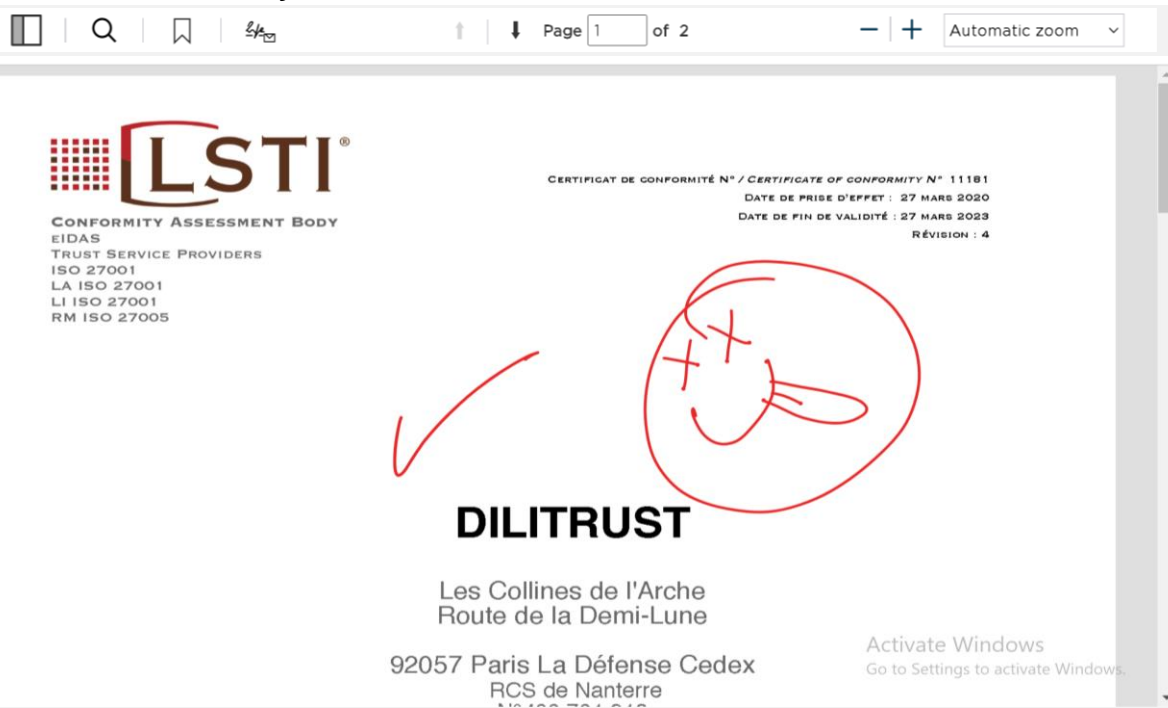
Page 1 of 2

Automatic zoom

LSTI®

Conformity Assessment Body
eIDAS
Trust Service Providers
ISO 27001
LA ISO 27001
LI ISO 27001
RM ISO 27005

Certificat de conformité N° / Certificate of conformity N° 11181
Date de prise d'effet : 27 mars 2020
Date de fin de validité : 27 mars 2023
Révision : 4

DILITRUST

Les Collines de l'Arche
Route de la Demi-Lune

92057 Paris La Défense Cedex
RCS de Nanterre
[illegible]

Activate Windows
Go to Settings to activate Windows.